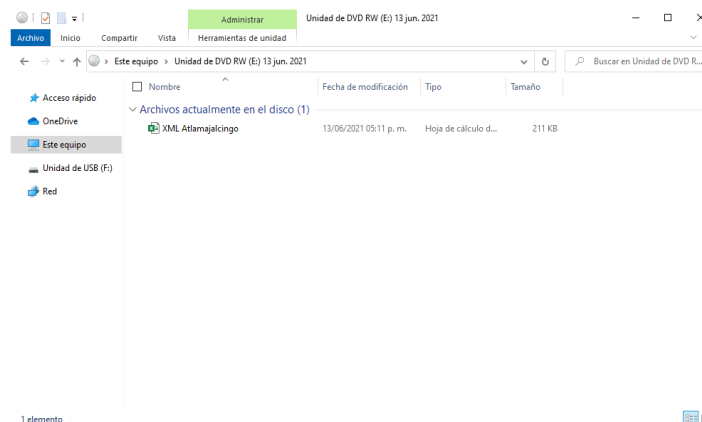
Administrar
Unidad de DVD RW (E:) 13 jun. 2021

Archivo Inicio Compartir Vista Herramientas de unidad

Este equipo > Unidad de DVD RW (E:) 13 jun. 2021

Buscar en Unidad de DVD R...

Acceso rápido
OneDrive
Este equipo
Unidad de USB (F:)
Red

| Nombre | Fecha de modificación | Tipo | Tamaño |
|---|---|---|---|
| Archivos actualmente en el disco (1) | | | |
| XML Atlamajalcingo | 13/06/2021 05:11 p. m. | Hoja de cálculo d... | 211 KB |

1 elemento